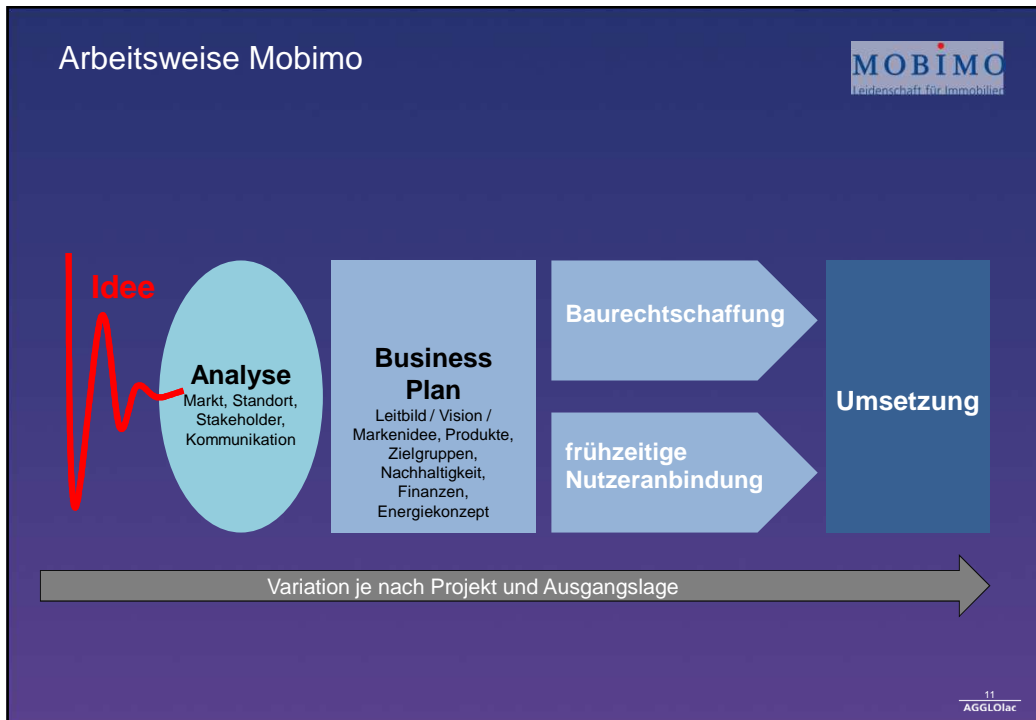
Arbeitsweise Mobimo

MOBIMO
Leidenschaft für Immobilien

Idee

Analyse
Markt, Standort, Stakeholder, Kommunikation

Business Plan
Leitbild / Vision / Markenidee, Produkte, Zielgruppen, Nachhaltigkeit, Finanzen, Energiekonzept

Baurechtschaffung

frühzeitige Nutzeranbindung

Umsetzung

Variation je nach Projekt und Ausgangslage

11
AGGLOlac